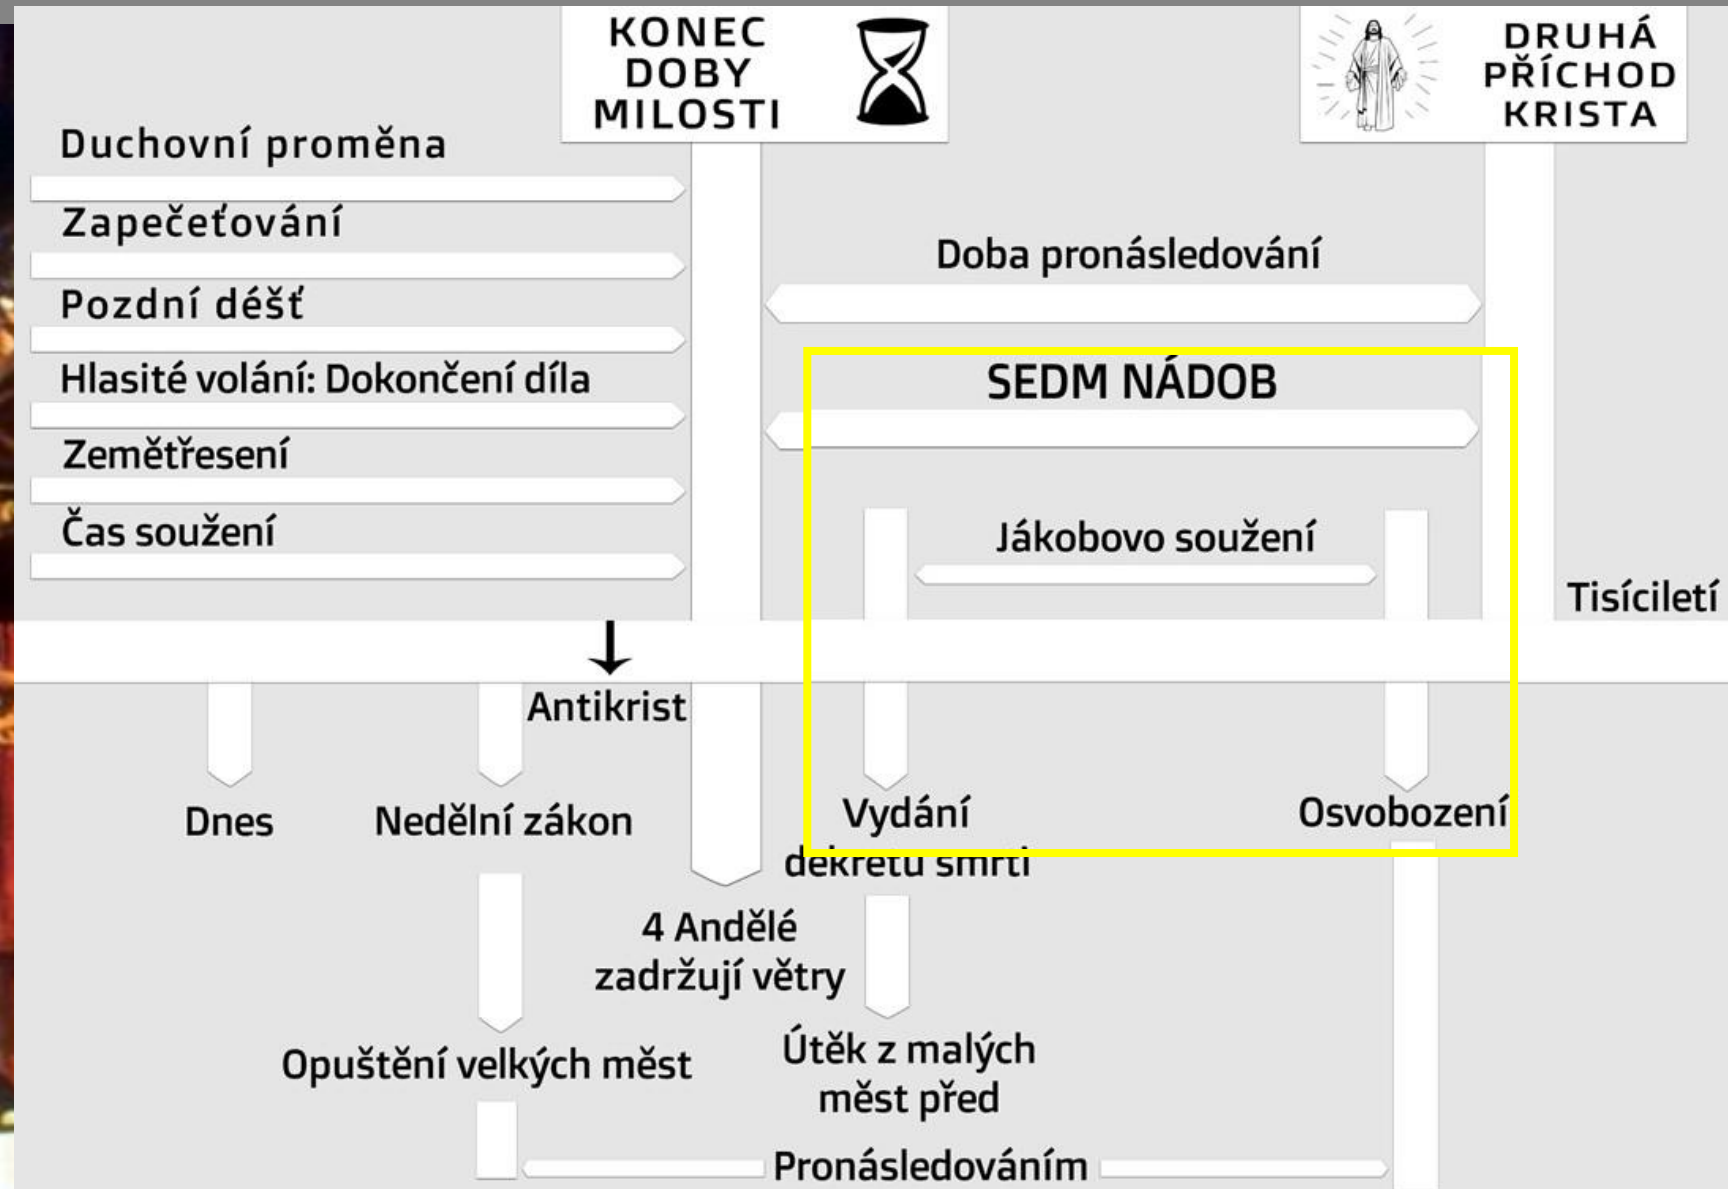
KONEC DOBY MILOSTI

DRUHÁ PŘÍCHOD KRISTA

Duchovní proměna

Zapečeťování

Pozdní déšť

Hlasité volání: Dokončení díla

Zemětřesení

Čas soužení

Doba pronásledování

SEDM NÁDOB

Jákobovo soužení

Tisíciletí

Antikrist

Dnes

Nedělní zákon

Vydání dekretu smrti

Osvobození

4 Andělé zadržují větry

Opuštění velkých měst

Útěk z malých měst před

Pronásledováním